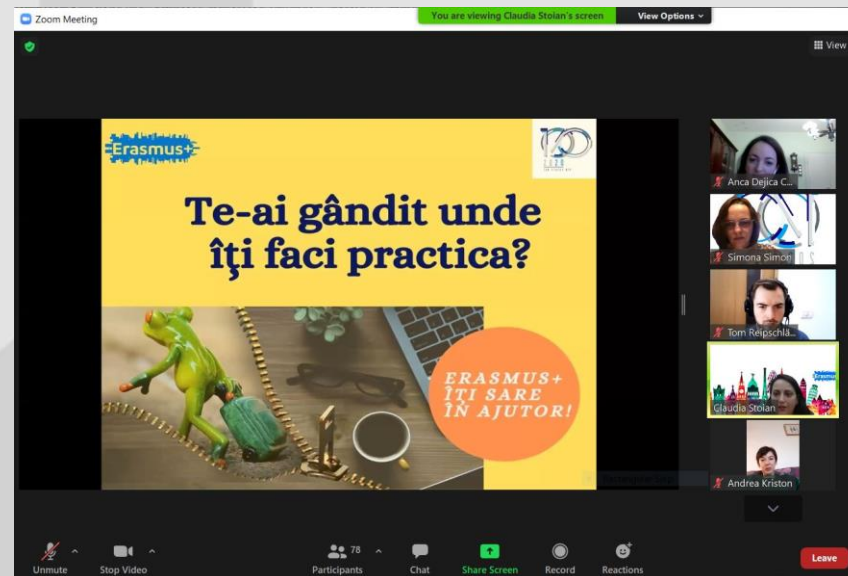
Zoom Meeting
You are viewing Claudia Stoian's screen
View Options
View

Erasmus+

Te-ai gândit unde îţi faci practica?

ERASMUS+ ÎŢI SARE ÎN AJUTOR!

Anca Dejica C...
Simona Simon
Tom Reipschlä...
Claudia Stoian
Andrea Kriston

Unmute
Stop Video
78
Participants
Chat
Share Screen
Record
Reactions
Leave